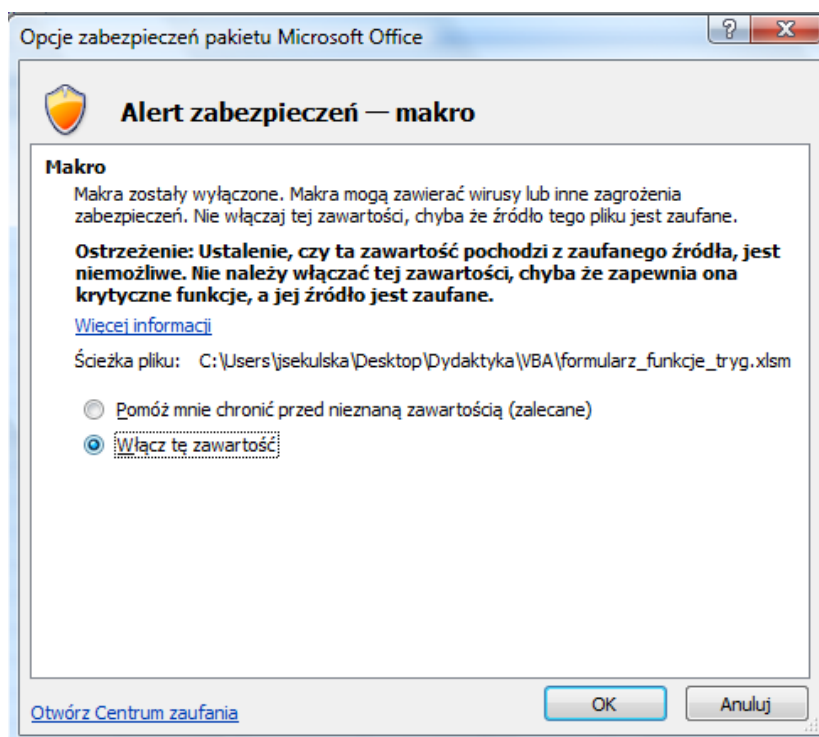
Opcje zabezpieczeń pakietu Microsoft Office

?

Alert zabezpieczeń — makro

Makro

Makra zostały wyłączone. Makra mogą zawierać wirusy lub inne zagrożenia zabezpieczeń. Nie włączaj tej zawartości, chyba że źródło tego pliku jest zaufane.

Ostrzeżenie: Ustalenie, czy ta zawartość pochodzi z zaufanego źródła, jest niemożliwe. Nie należy włączać tej zawartości, chyba że zapewnia ona krytyczne funkcje, a jej źródło jest zaufane.

Więcej informacji

Ścieżka pliku: C:\Users\jsekulska\Desktop\Dydaktyka\VBA\formularz_funkcje_tryg.xlsm

Pomóż mnie chronić przed nieznaną zawartością (zalecane)

Włącz tę zawartość

Otwórz Centrum zaufania

OK

Anuluj